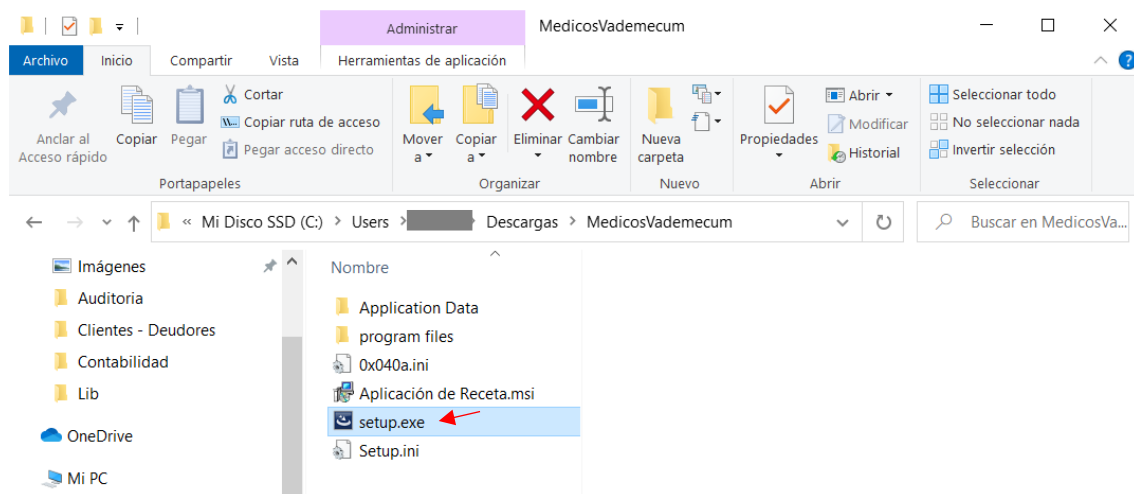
Administrar MedicosVademecum

Archivo Inicio Compartir Vista Herramientas de aplicación

Anclar al Acceso rápido Copiar Pegar Cortar Copiar ruta de acceso Pegar acceso directo
Portapapeles

Mover a Copiar a Eliminar Cambiar nombre
Organizar

Nueva carpeta
Nuevo

Propiedades Abrir Modificar Historial
Abrir

Seleccionar todo No seleccionar nada Invertir selección
Seleccionar

« Mi Disco SSD (C:) › Users › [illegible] Descargas › MedicosVademecum

Buscar en MedicosVa...

Imágenes
Auditoria
Clientes - Deudores
Contabilidad
Lib
OneDrive
Mi PC

Nombre
Application Data
program files
0x040a.ini
Aplicación de Receta.msi
setup.exe
Setup.ini